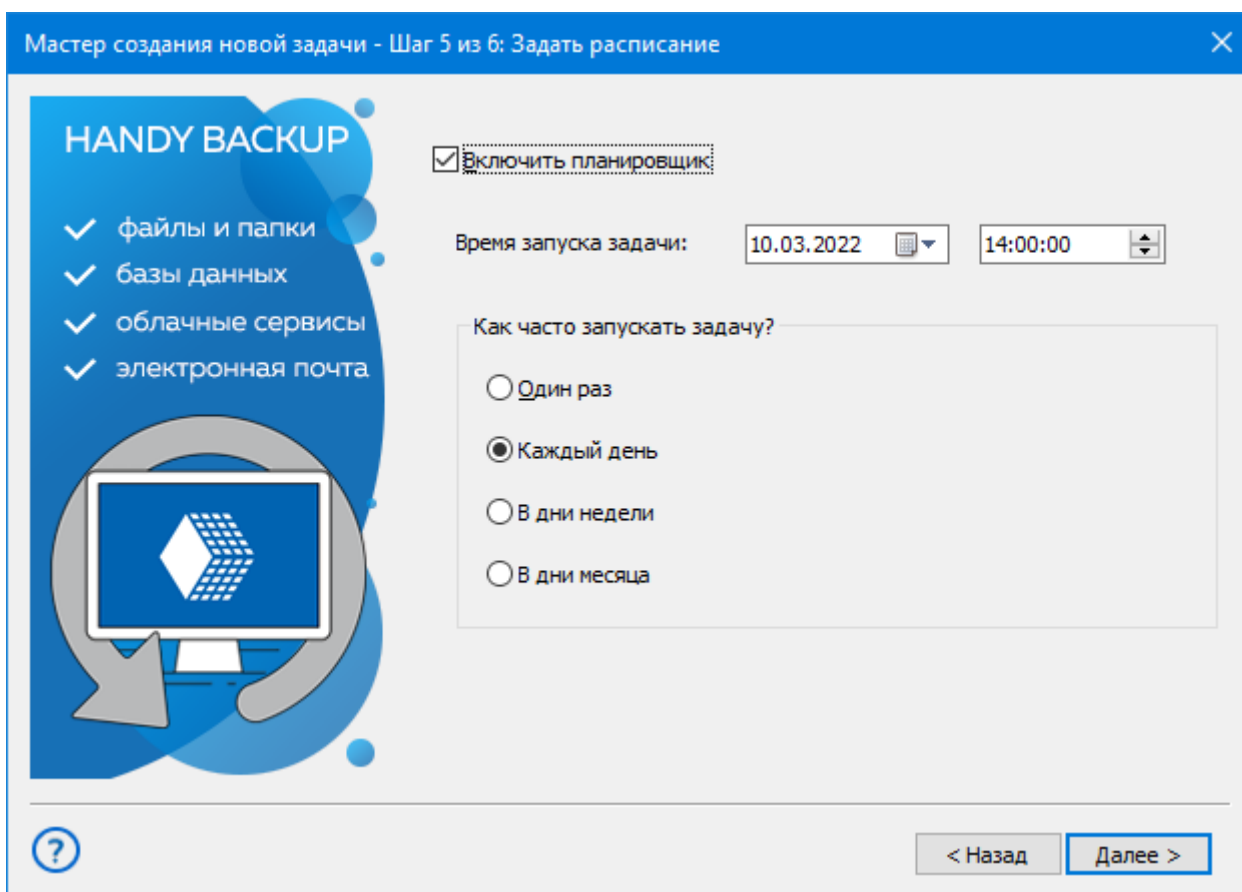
Мастер создания новой задачи - Шаг 5 из 6: Задать расписание

HANDY BACKUP

файлы и папки
базы данных
облачные сервисы
электронная почта

Включить планировщик

Время запуска задачи: 10.03.2022 14:00:00

Как часто запускать задачу?

Один раз

Каждый день

В дни недели

В дни месяца

?

< Назад

Далее >